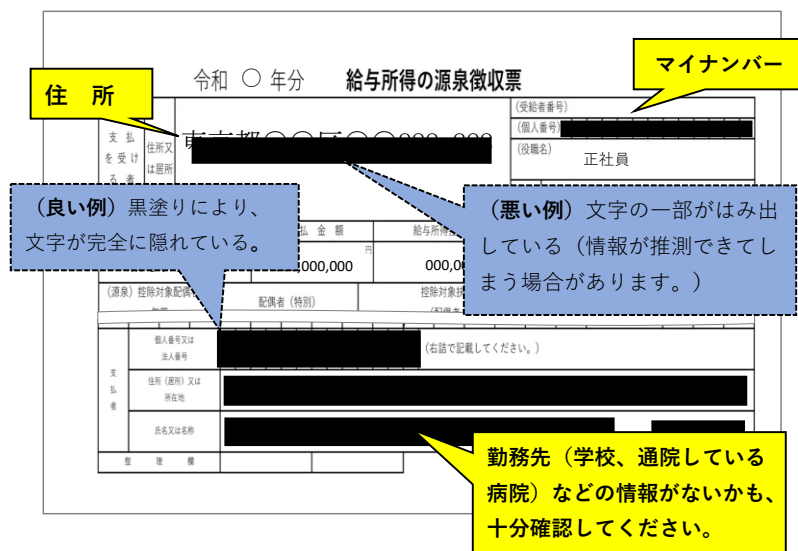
令和 ○ 年分　給与所得の源泉徴収票

住　所

マイナンバー

（受給者番号）

（個人番号）

（役職名）　正社員

支払を受ける者　住所又は居所

東京都○○区○○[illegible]

（良い例）黒塗りにより、文字が完全に隠れている。

（悪い例）文字の一部がはみ出している（情報が推測できてしまう場合があります。）

支払金額

給与所得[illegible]

円

000,000

000,0

（源泉）控除対象配偶者

配偶者（特別）

控除対象扶

支払者

個人番号又は法人番号

（右詰で記載してください。）

住所（居所）又は所在地

氏名又は名称

整理欄

勤務先（学校、通院している病院）などの情報がないかも、十分確認してください。